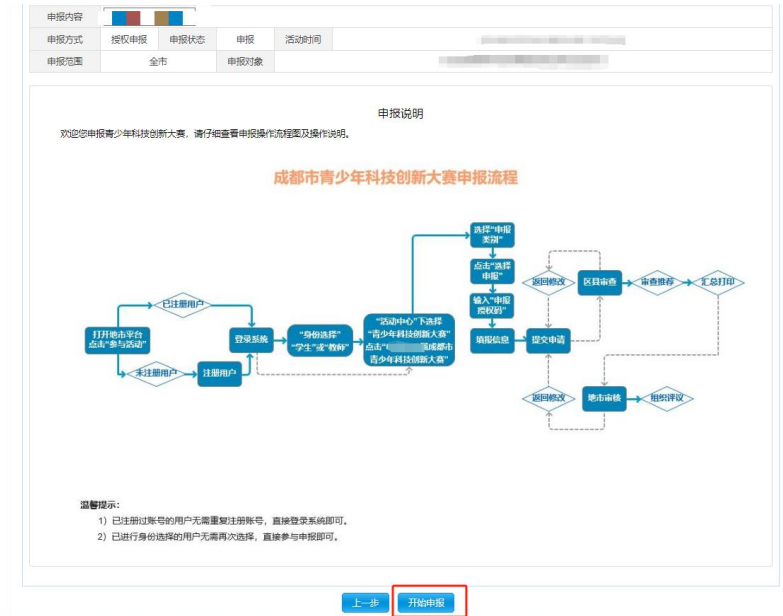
| 申报内容 | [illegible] | | | | |
|---|---|---|---|---|---|
| 申报方式 | 授权申报 | 申报状态 | 申报 | 活动时间 | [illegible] |
| 申报范围 | 全市 | 申报对象 | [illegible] | | |

申报说明

欢迎您申报青少年科技创新大赛，请仔细查看申报操作流程图及操作说明。

成都市青少年科技创新大赛申报流程

打开地市平台 点击"参与活动"

已注册用户

未注册用户

注册用户

登录系统

"身份选择" "学生"或"教师"

"活动中心"下选择 "青少年科技创新大赛" 点击"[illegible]成都市青少年科技创新大赛"

选择"申报类别"

点击"选择申报"

输入"申报授权码"

填报信息

提交申请

返回修改

区县审查

审查推荐

汇总打印

返回修改

地市审核

组织评议

温馨提示：

1）已注册过账号的用户无需重复注册账号，直接登录系统即可。

2）已进行身份选择的用户无需再次选择，直接参与申报即可。

上一步 开始申报